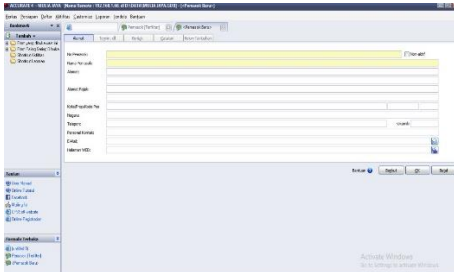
ACCURATE 4 - NEXUS.WPA [Nama Tersedia : 192.168.1.68:C:\DATA\ACCURATE\DATA ACC.GDB] - [Pemasok Baru]

Berkas Persiapan Daftar Aktivitas Laporan Jendela Bantuan

Bookmark

Tambahan

Pemasok (Terlihat)

Pemasok Baru

Alamat Rincian Lain Kontak Saldo Awal

No Pemasok:

Non aktif

Nama Pemasok:

Alamat:

Alamat Pajak:

Kota/Propinsi/Kode Pos:

Negara:

Telepon:

Personal kontak:

E-Mail:

Halaman Web:

Bantuan

Baru

Simpan

Tutup

Activate Windows
Go to Settings to activate Windows.